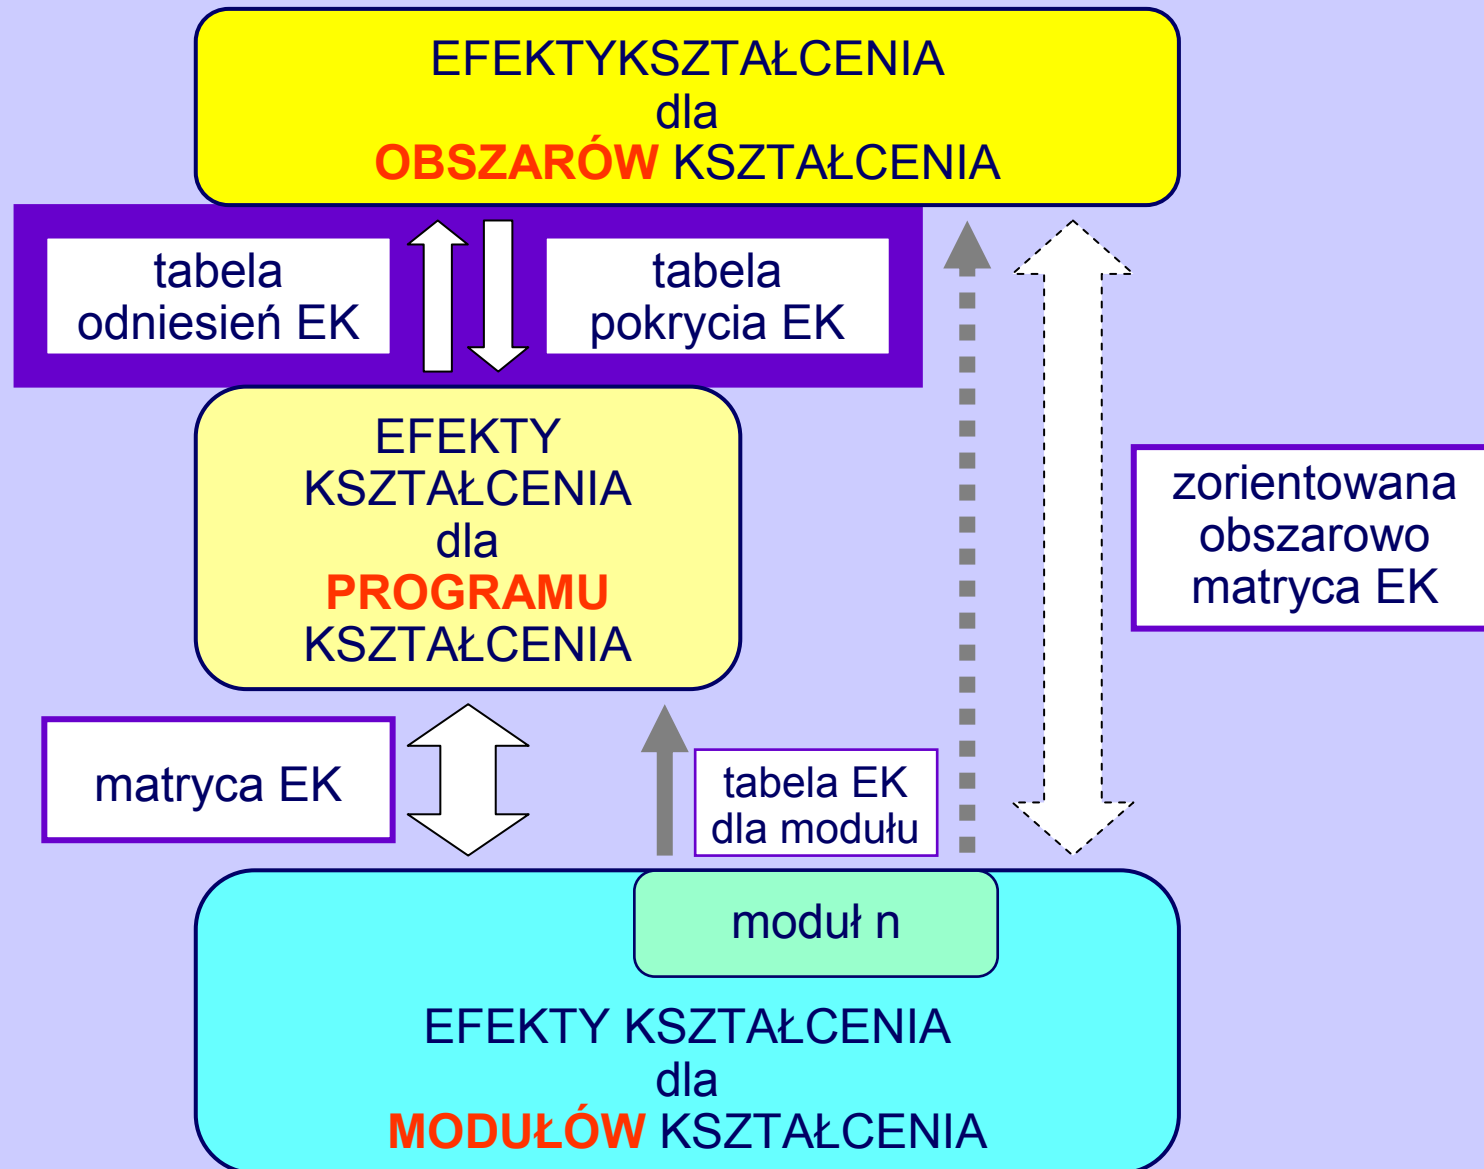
EFEKTYKSZTAŁCENIA
dla
OBSZARÓW KSZTAŁCENIA

tabela
odniesień EK

tabela
pokrycia EK

EFEKTY
KSZTAŁCENIA
dla
PROGRAMU
KSZTAŁCENIA

zorientowana
obszarowo
matryca EK

matryca EK

tabela EK
dla modułu

moduł n

EFEKTY KSZTAŁCENIA
dla
MODUŁÓW KSZTAŁCENIA